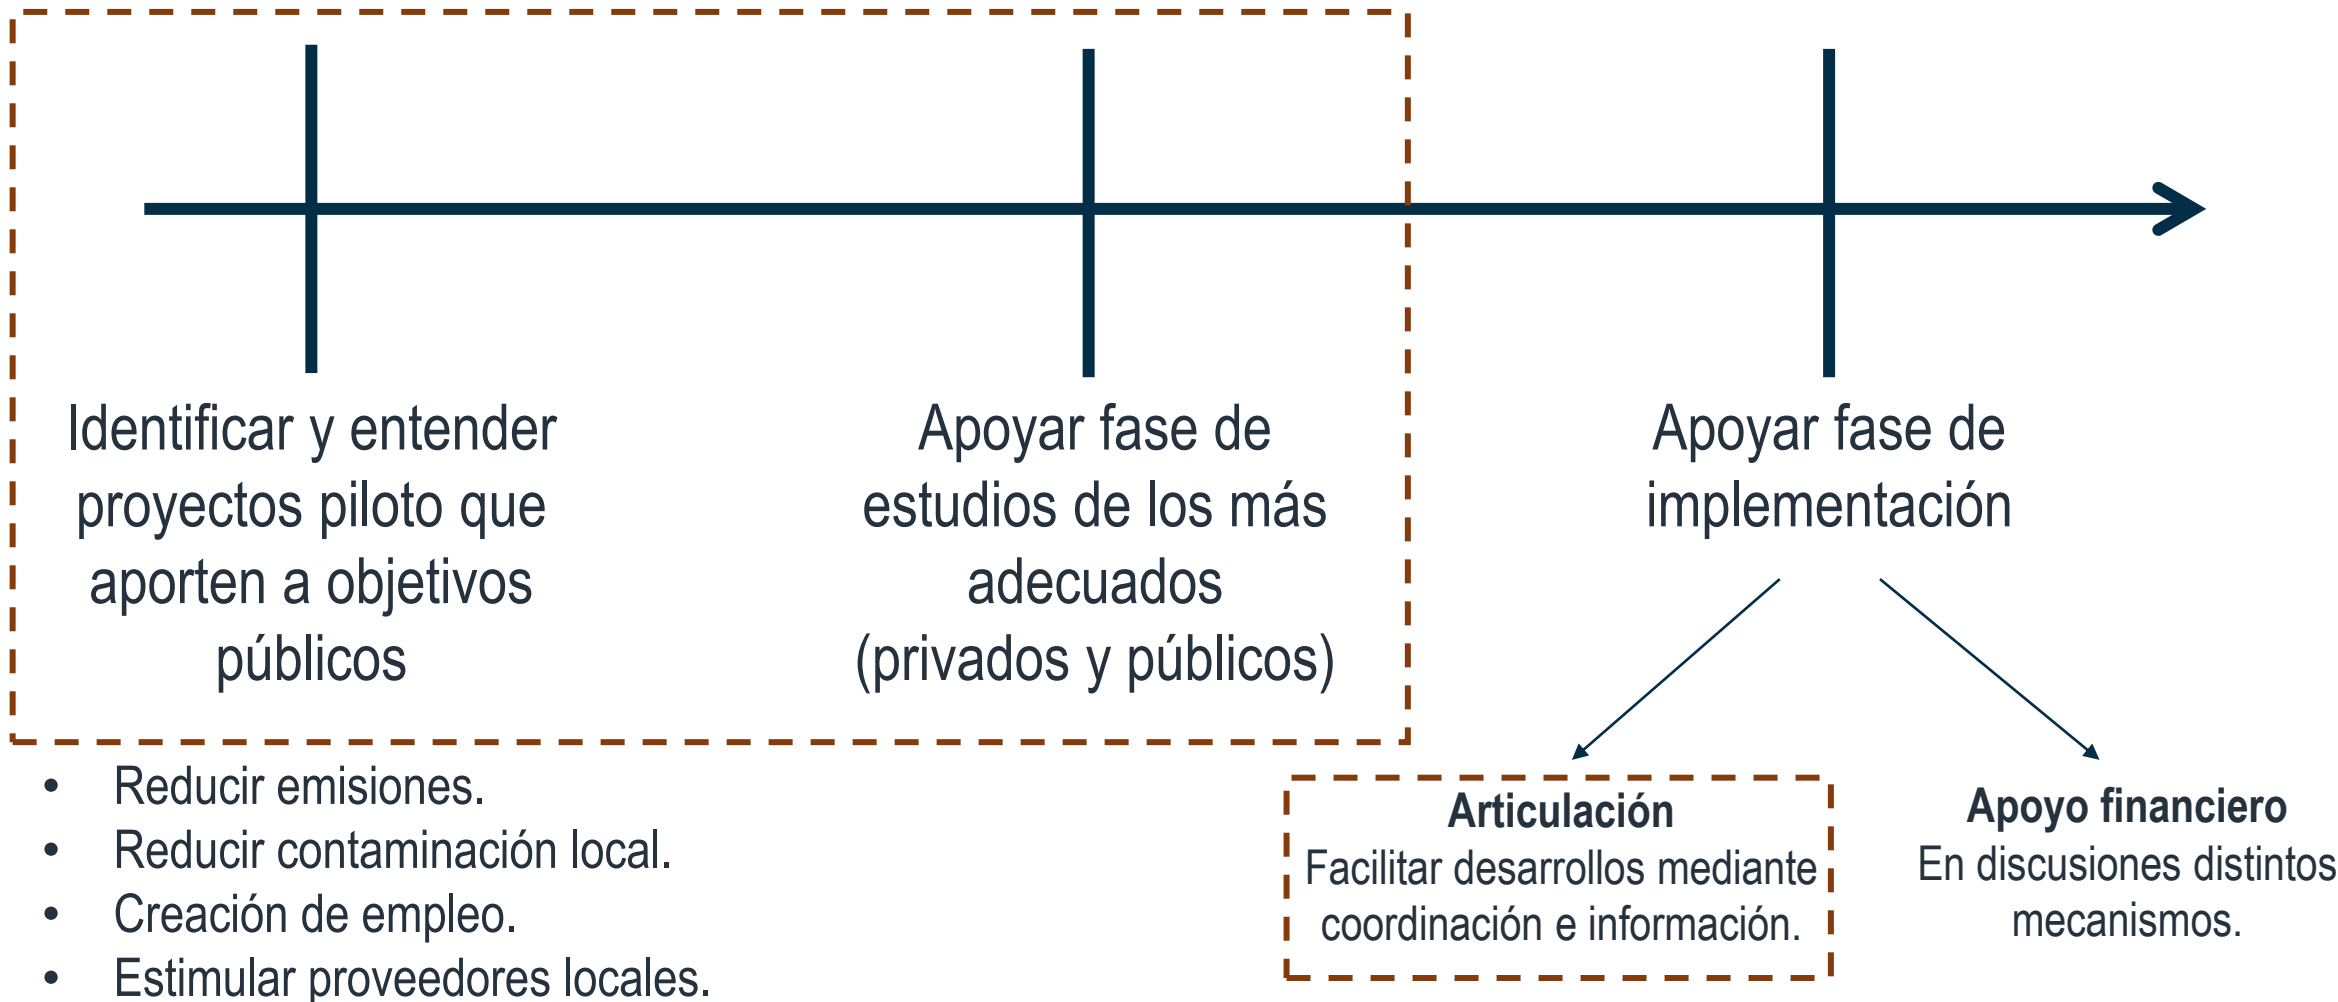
Identificar y entender proyectos piloto que aporten a objetivos públicos

Apoyar fase de estudios de los más adecuados (privados y públicos)

Apoyar fase de implementación

- Reducir emisiones.
- Reducir contaminación local.
- Creación de empleo.
- Estimular proveedores locales.

**Articulación**
Facilitar desarrollos mediante coordinación e información.

**Apoyo financiero**
En discusiones distintos mecanismos.